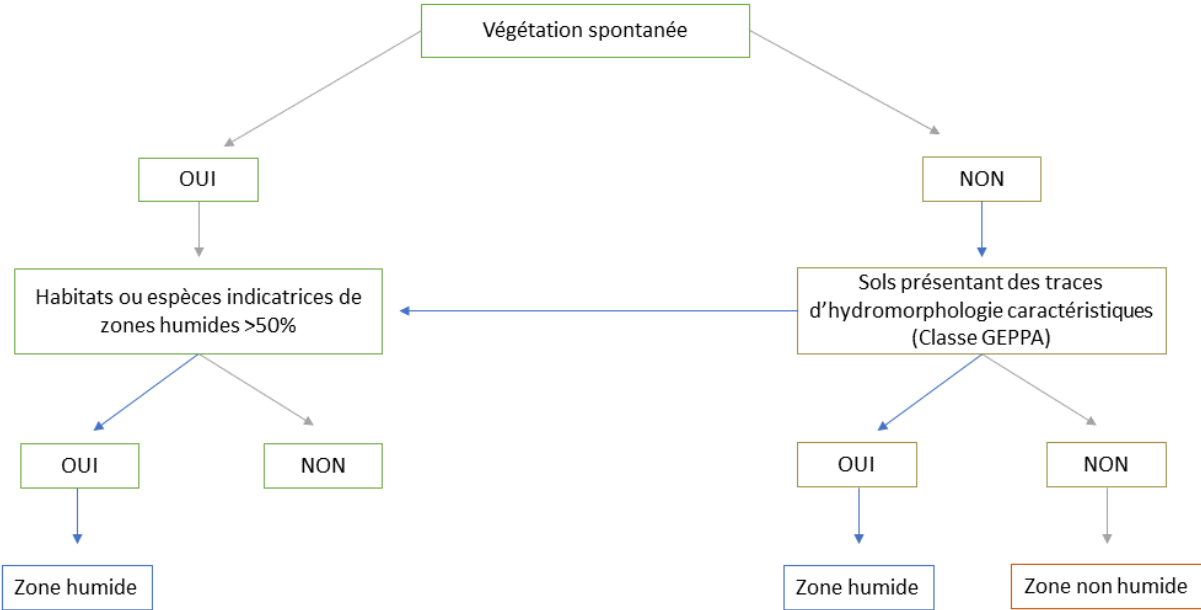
Végétation spontanée

OUI

NON

Habitats ou espèces indicatrices de zones humides >50%

Sols présentant des traces d'hydromorphologie caractéristiques (Classe GEPPA)

OUI

NON

OUI

NON

Zone humide

Zone humide

Zone non humide